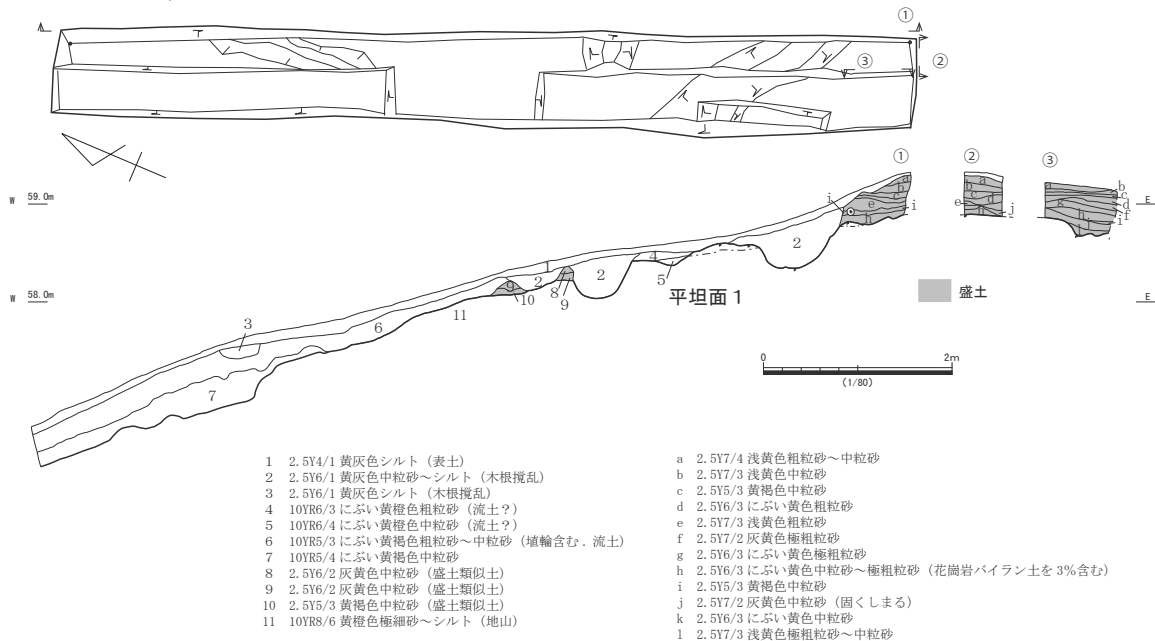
①
③
②

①
②
③

W 59.0m
E
W 58.0m
E

a
b
e
i
i
2
c
d
e
j
h
a
b
c
d
g
i
f
1
3
6
11
7
10
9
2
8
9
2
5
4
平坦面 1

盛土

0
2m
(1/80)

1 2.5Y4/1 黄灰色シルト（表土）
2 2.5Y6/1 黄灰色中粒砂～シルト（木根撹乱）
3 2.5Y6/1 黄灰色シルト（木根撹乱）
4 10YR6/3 にぶい黄橙色粗粒砂（流土？）
5 10YR6/4 にぶい黄橙色中粒砂（流土？）
6 10YR5/3 にぶい黄褐色粗粒砂～中粒砂（埴輪含む．流土）
7 10YR5/4 にぶい黄褐色中粒砂
8 2.5Y6/2 灰黄色中粒砂（盛土類似土）
9 2.5Y6/2 灰黄色中粒砂（盛土類似土）
10 2.5Y5/3 黄褐色中粒砂（盛土類似土）
11 10YR8/6 黄橙色極細砂～シルト（地山）

a 2.5Y7/4 浅黄色粗粒砂～中粒砂
b 2.5Y7/3 浅黄色中粒砂
c 2.5Y5/3 黄褐色中粒砂
d 2.5Y6/3 にぶい黄色粗粒砂
e 2.5Y7/3 浅黄色粗粒砂
f 2.5Y7/2 灰黄色極粗粒砂
g 2.5Y6/3 にぶい黄色極粗粒砂
h 2.5Y6/3 にぶい黄色中粒砂～極粗粒砂（花崗岩バイラン土を 3%含む）
i 2.5Y5/3 黄褐色中粒砂
j 2.5Y7/2 灰黄色中粒砂（固くしまる）
k 2.5Y6/3 にぶい黄色中粒砂
l 2.5Y7/3 浅黄色極粗粒砂～中粒砂